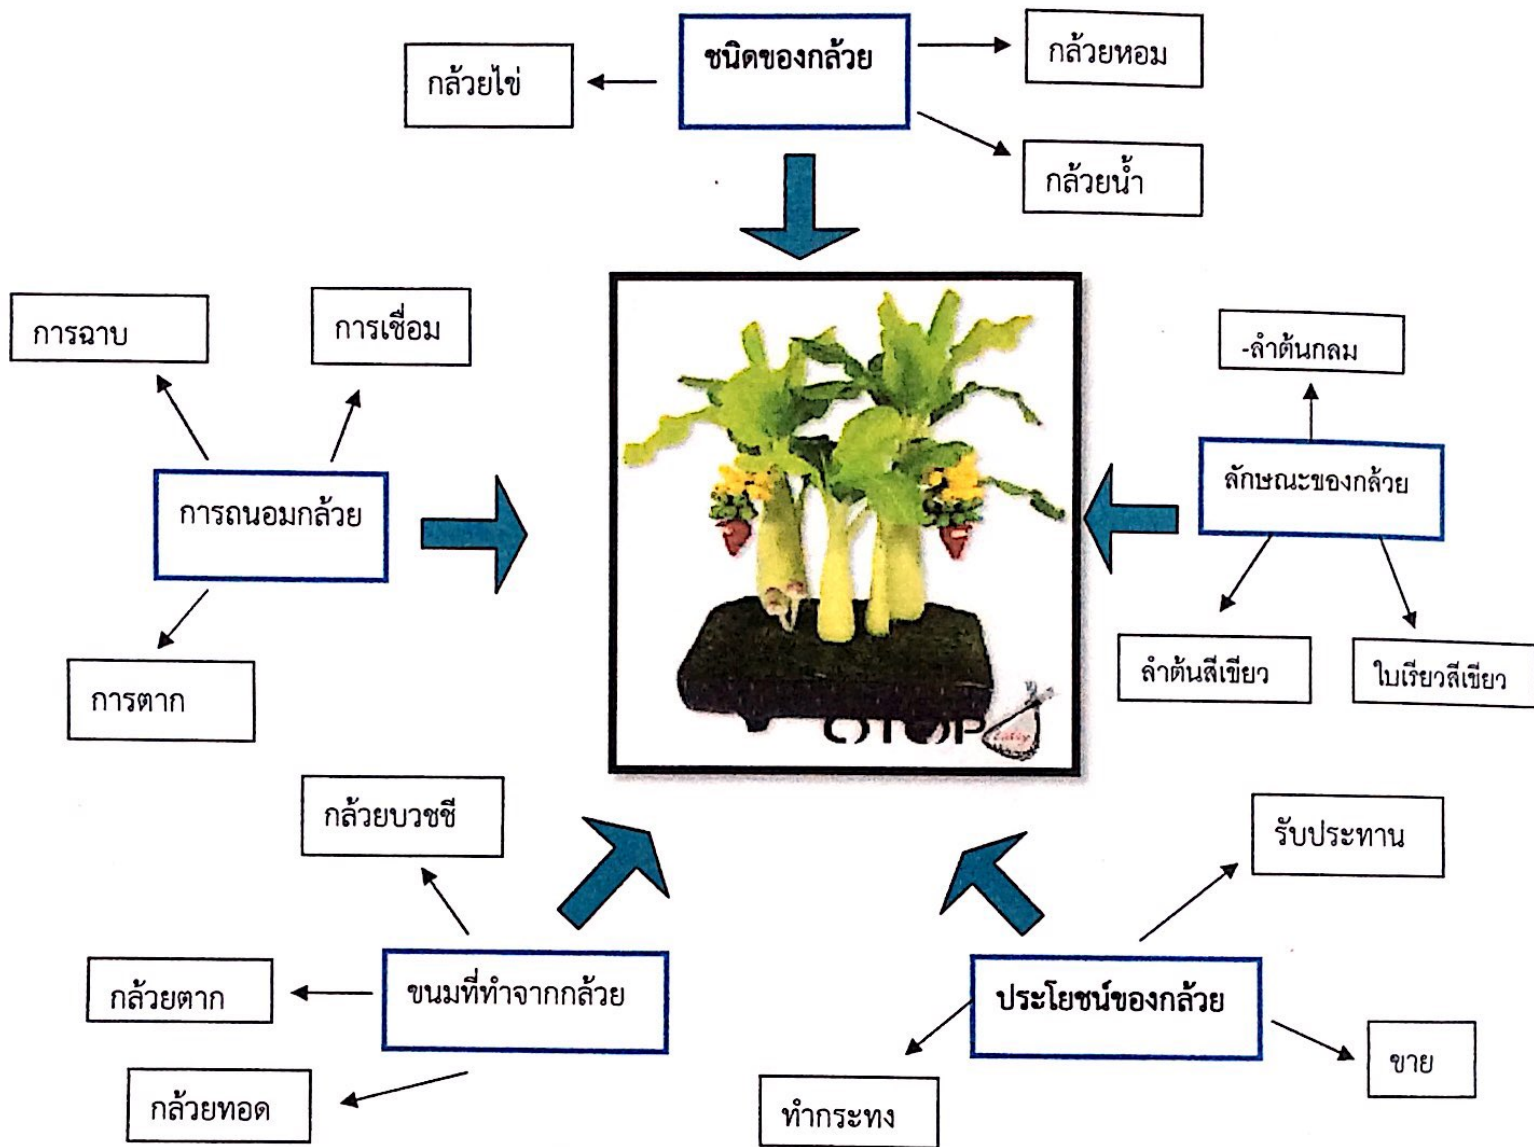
ชนิดของกล้วย

กล้วยไข่

กล้วยหอม

กล้วยน้ำ

การถนอมกล้วย

การฉาบ

การเชื่อม

การตาก

ลักษณะของกล้วย

-ลำต้นกลม

ลำต้นสีเขียว

ใบเรียวสีเขียว

OTOP

ขนมที่ทำจากกล้วย

กล้วยบวชชี

กล้วยตาก

กล้วยทอด

ประโยชน์ของกล้วย

รับประทาน

ขาย

ทำกระทง